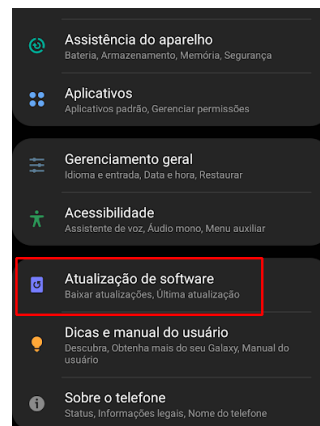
Assistência do aparelho
Bateria, Armazenamento, Memória, Segurança

Aplicativos
Aplicativos padrão, Gerenciar permissões

Gerenciamento geral
Idioma e entrada, Data e hora, Restaurar

Acessibilidade
Assistente de voz, Áudio mono, Menu auxiliar

Atualização de software
Baixar atualizações, Última atualização

Dicas e manual do usuário
Descubra, Obtenha mais do seu Galaxy, Manual do usuário

Sobre o telefone
Status, Informações legais, Nome do telefone